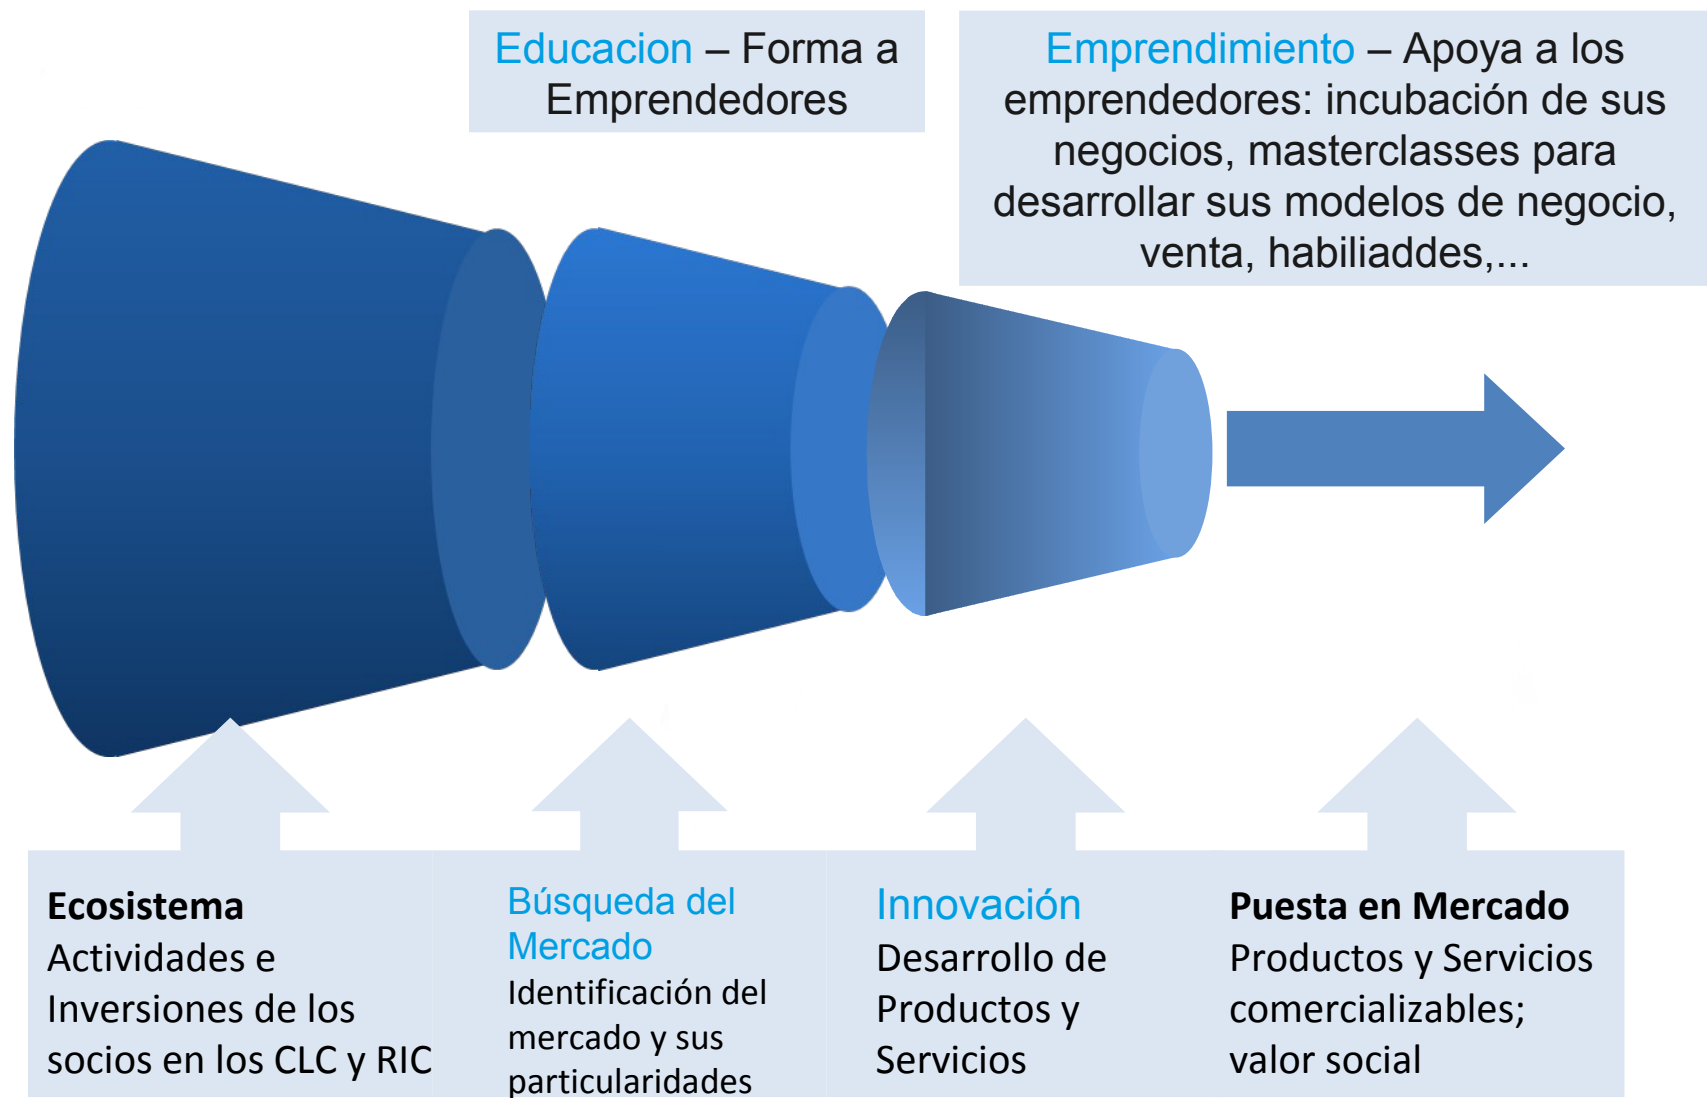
Educacion – Forma a Emprendedores

Emprendimiento – Apoya a los emprendedores: incubación de sus negocios, masterclasses para desarrollar sus modelos de negocio, venta, habiliaddes,...

Ecosistema
Actividades e Inversiones de los socios en los CLC y RIC

Búsqueda del Mercado
Identificación del mercado y sus particularidades

Innovación
Desarrollo de Productos y Servicios

Puesta en Mercado
Productos y Servicios comercializables; valor social